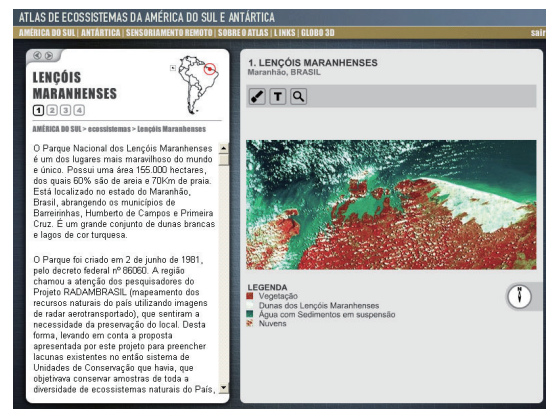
ATLAS DE ECOSSISTEMAS DA AMÉRICA DO SUL E ANTÁRTICA

AMÉRICA DO SUL | ANTÁRTICA | SENSORIAMENTO REMOTO | SOBRE O ATLAS | LINKS | GLOBO 3D

sair

LENÇÓIS MARANHENSES

1 2 3 4

AMÉRICA DO SUL > ecossistemas > Lençóis Maranhenses

O Parque Nacional dos Lençóis Maranhenses é um dos lugares mais maravilhoso do mundo e único. Possui uma área 155.000 hectares, dos quais 60% são de areia e 70Km de praia. Está localizado no estado do Maranhão, Brasil, abrangendo os municípios de Barreirinhas, Humberto de Campos e Primeira Cruz. É um grande conjunto de dunas brancas e lagos de cor turquesa.

O Parque foi criado em 2 de junho de 1981, pelo decreto federal nº 86060. A região chamou a atenção dos pesquisadores do Projeto RADAMBRASIL (mapeamento dos recursos naturais do país utilizando imagens de radar aerotransportado), que sentiram a necessidade da preservação do local. Desta forma, levando em conta a proposta apresentada por este projeto para preencher lacunas existentes no então sistema de Unidades de Conservação que havia, que objetivava conservar amostras de toda a diversidade de ecossistemas naturais do País,

1. LENÇÓIS MARANHENSES
Maranhão, BRASIL

T

LEGENDA
Vegetação
Dunas dos Lençóis Maranhenses
Água com Sedimentos em suspensão
Nuvens

N